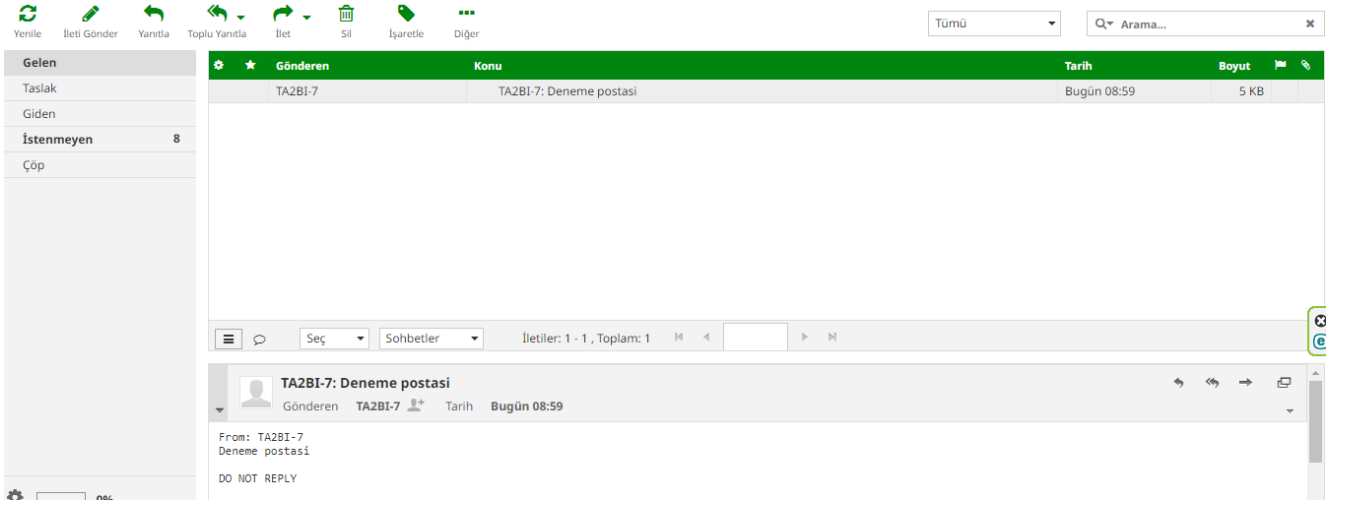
Yenile İleti Gönder Yanıtla Toplu Yanıtla İlet Sil İşaretle Diğer

Tümü

Arama...

Gelen
Taslak
Giden
İstenmeyen 8
Çöp

| Gönderen | Konu | Tarih | Boyut |
|---|---|---|---|
| TA2BI-7 | TA2BI-7: Deneme postasi | Bugün 08:59 | 5 KB |

Seç Sohbetler İletiler: 1 - 1 , Toplam: 1

TA2BI-7: Deneme postasi
Gönderen TA2BI-7 Tarih Bugün 08:59

From: TA2BI-7
Deneme postasi

DO NOT REPLY

0%